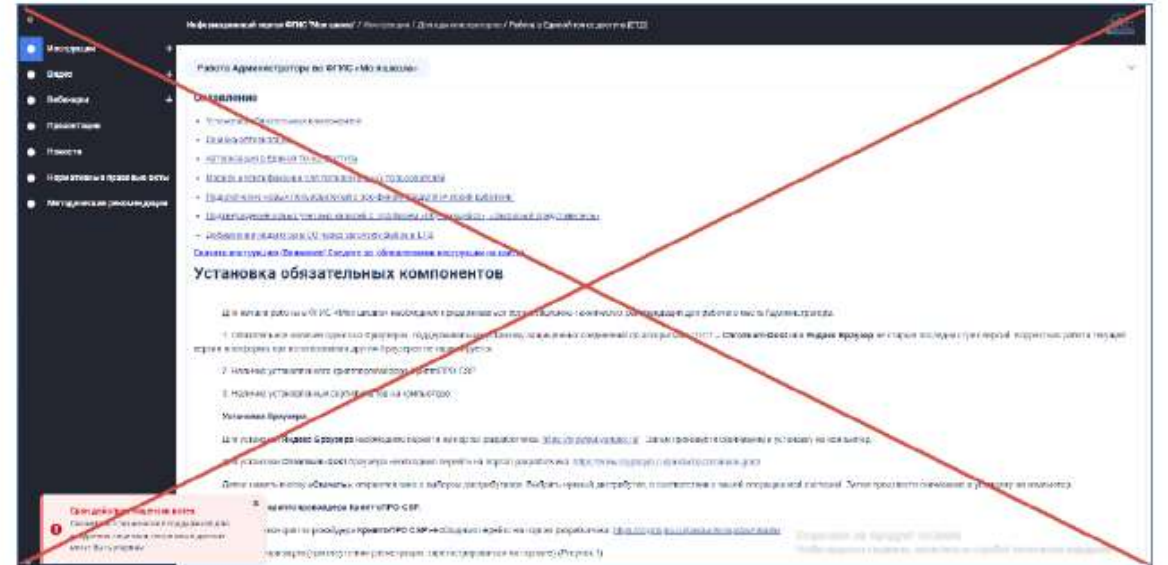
Информационный портал ФГИС "Моя школа" / Инструкции / Для администраторов / Работа в Единой точке доступа (ЕТД)

Инструкции
Видео
Вебинары
Презентации
Новости
Нормативные правовые акты
Методические рекомендации

Работа Администратора во ФГИС «Моя школа»

Оглавление

- Установка обязательных компонентов
- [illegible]
- Авторизация в Единой точке доступа
- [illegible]
- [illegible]
- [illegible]
- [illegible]

Скачать инструкцию (Внимание! Следите за обновлениями инструкции на сайте)

Установка обязательных компонентов

Для начала работы в ФГИС «Моя школа» необходимо предварительно подготовить рабочее место Администратора.

1. Обязательное наличие одного из браузеров, поддерживающих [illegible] Спутник или Яндекс Браузер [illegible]

2. Наличие установленного криптопровайдера КриптоПРО CSP.

3. Наличие установленных сертификатов на компьютере.

Установка браузера

Для установки Яндекс Браузера необходимо перейти на сайт разработчика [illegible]

Для установки Спутник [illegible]

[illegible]

Установка криптопровайдера КриптоПРО CSP.

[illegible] КриптоПРО CSP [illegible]

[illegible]

Срок действия сессии истек
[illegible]